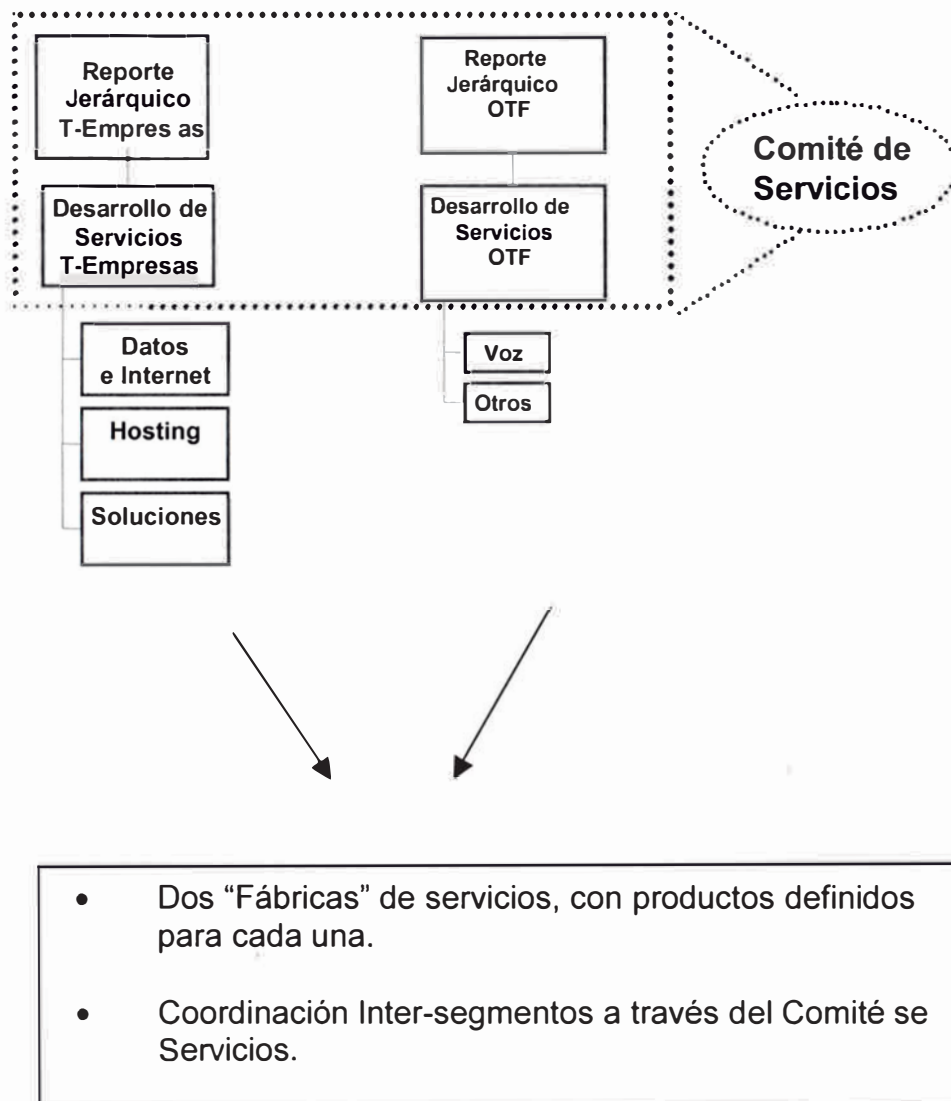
Reporte Jerárquico T-Empres as

Desarrollo de Servicios T-Empresas

Datos e Internet

Hosting

Soluciones

Reporte Jerárquico OTF

Desarrollo de Servicios OTF

Voz

Otros

Comité de Servicios

• Dos "Fábricas" de servicios, con productos definidos para cada una.

• Coordinación Inter-segmentos a través del Comité se Servicios.